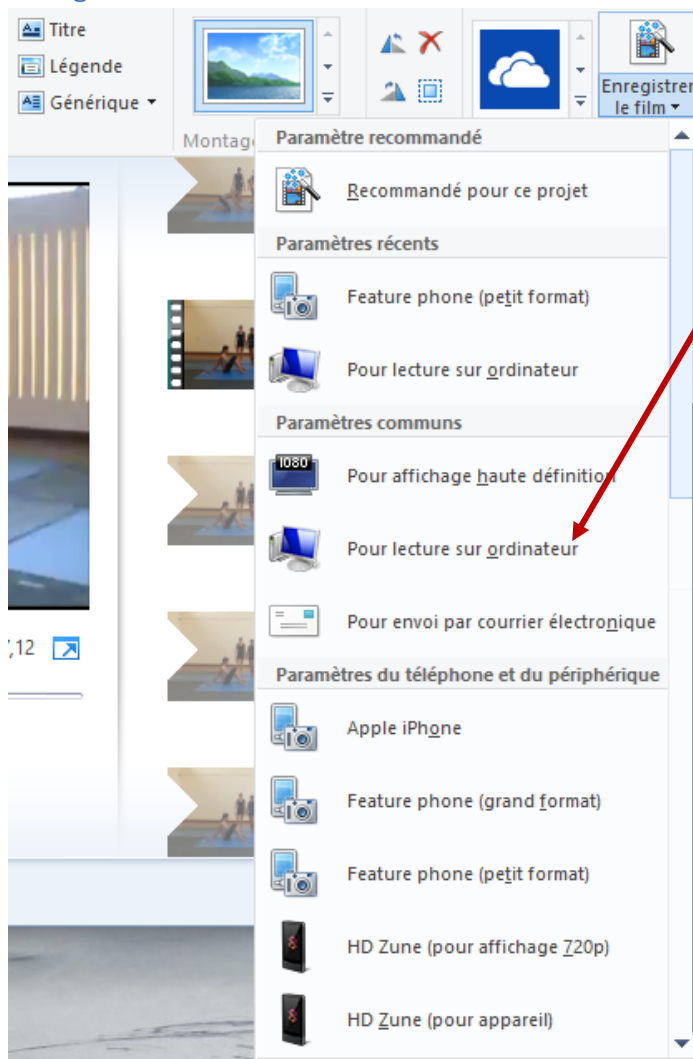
Titre
Légende
Générique
Montage
Enregistrer le film
1080
Paramètre recommandé
Recommandé pour ce projet
Paramètres récents
Feature phone (petit format)
Pour lecture sur ordinateur
Paramètres communs
Pour affichage haute définition
Pour lecture sur ordinateur
Pour envoi par courrier électronique
Paramètres du téléphone et du périphérique
Apple iPhone
Feature phone (grand format)
Feature phone (petit format)
HD Zune (pour affichage 720p)
HD Zune (pour appareil)
,12